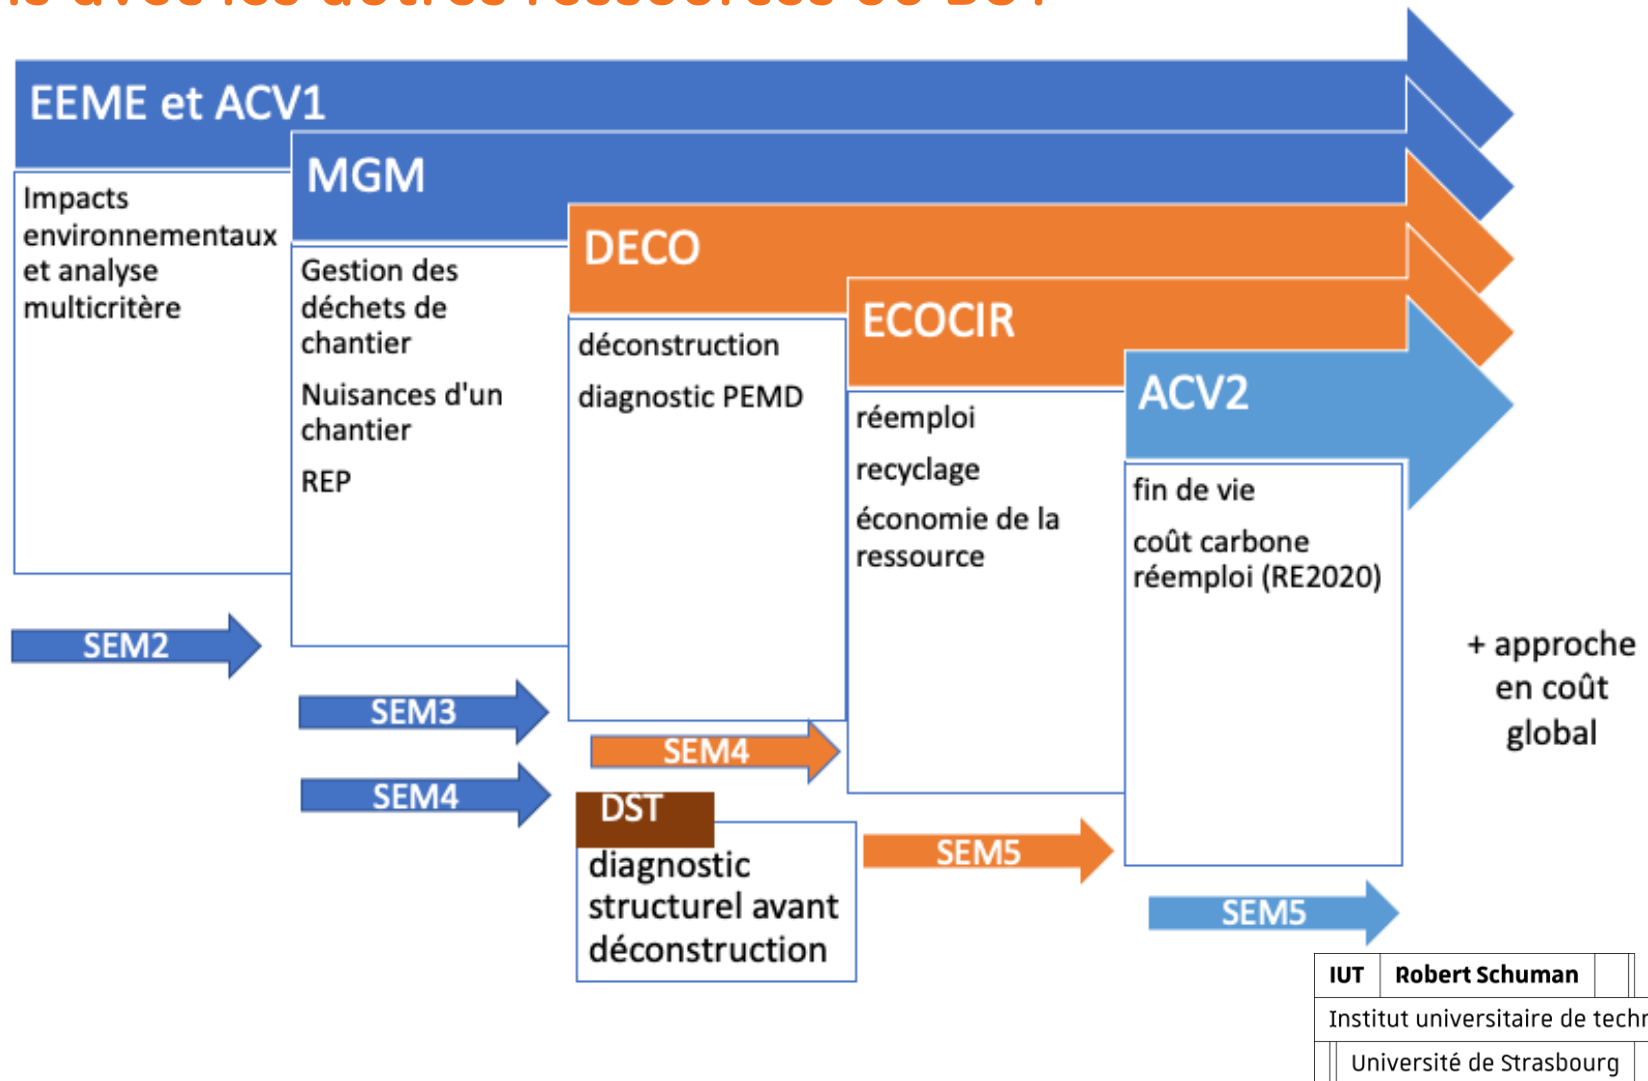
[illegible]

EEME et ACV1

Impacts environnementaux et analyse multicritère

MGM

Gestion des déchets de chantier

Nuisances d'un chantier

REP

DECO

déconstruction

diagnostic PEMD

ECOCIR

réemploi

recyclage

économie de la ressource

ACV2

fin de vie

coût carbone réemploi (RE2020)

SEM2

SEM3

SEM4

SEM4

DST

diagnostic structurel avant déconstruction

SEM5

SEM5

+ approche en coût global

IUT Robert Schuman

Institut universitaire de techn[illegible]

Université de Strasbourg